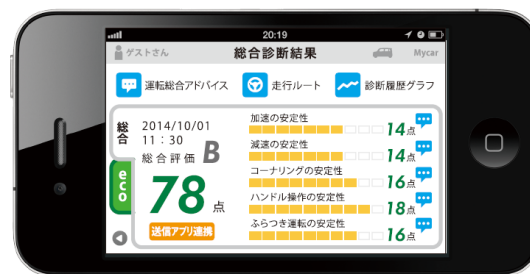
20:19

ゲストさん 総合診断結果 Mycar

運転総合アドバイス 走行ルート 診断履歴グラフ

総合 2014/10/01 11：30

総合評価 B

eco

78点

送信アプリ連携

加速の安定性 14点

減速の安定性 14点

コーナリングの安定性 16点

ハンドル操作の安定性 18点

ふらつき運転の安定性 16点